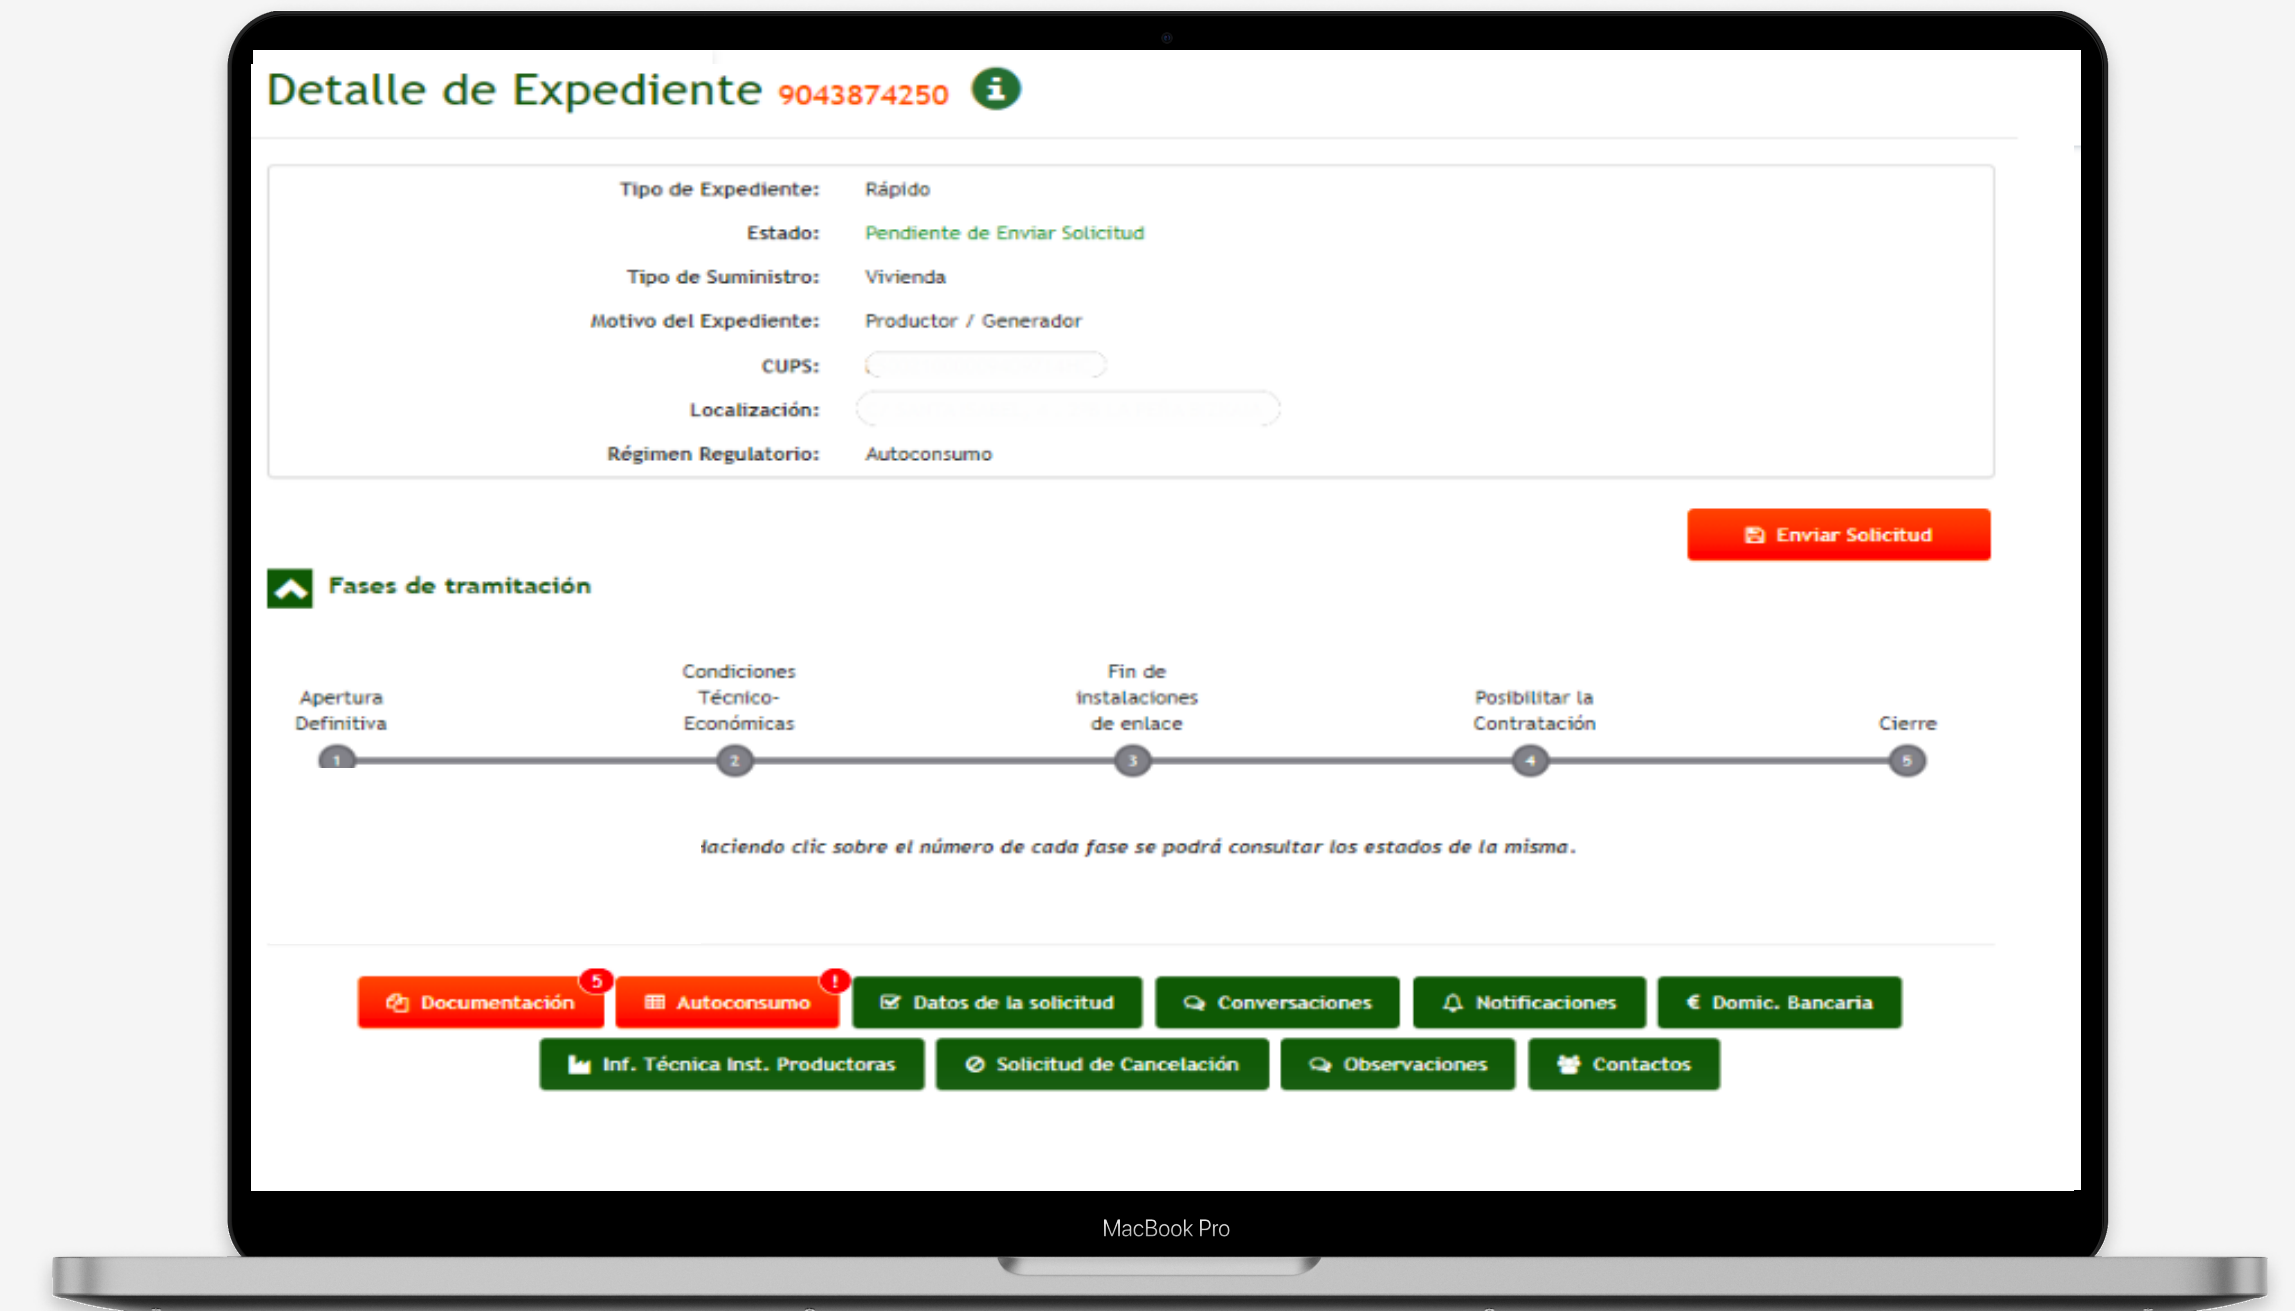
Detalle de Expediente 9043874250

Tipo de Expediente: Rápido
Estado: Pendiente de Enviar Solicitud
Tipo de Suministro: Vivienda
Motivo del Expediente: Productor / Generador
CUPS: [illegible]
Localización: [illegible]
Régimen Regulatorio: Autoconsumo

Enviar Solicitud

Fases de tramitación

Apertura Definitiva
Condiciones Técnico-Económicas
Fin de instalaciones de enlace
Posibilitar la Contratación
Cierre

1 2 3 4 5

Haciendo clic sobre el número de cada fase se podrá consultar los estados de la misma.

Documentación 5
Autoconsumo !
Datos de la solicitud
Conversaciones
Notificaciones
€ Domic. Bancaria
Inf. Técnica Inst. Productoras
Solicitud de Cancelación
Observaciones
Contactos

MacBook Pro